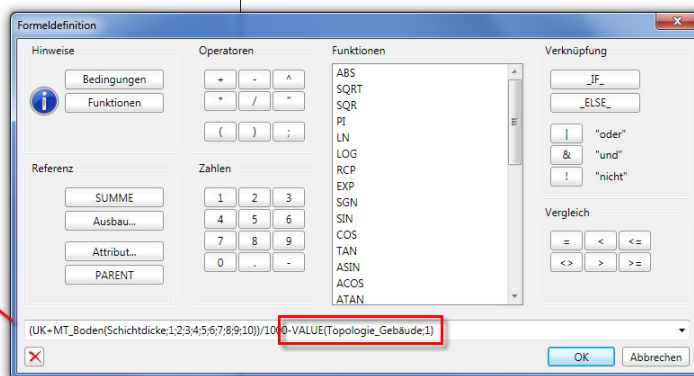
Formeldefinition

Hinweise

Bedingungen

Funktionen

Operatoren

+ - ^

* / "

( ) ;

Funktionen

ABS
SQRT
SQR
PI
LN
LOG
RCP
EXP
SGN
SIN
COS
TAN
ASIN
ACOS
ATAN

Verknüpfung

_IF_

_ELSE_

| "oder"

& "und"

! "nicht"

Referenz

SUMME

Ausbau...

Attribut...

PARENT

Zahlen

1 2 3

4 5 6

7 8 9

0 . -

Vergleich

= < <=

<> > >=

(UK+MT_Boden(Schichtdicke;1;2;3;4;5;6;7;8;9;10))/1000-VALUE(Topologie_Gebäude;1)

OK

Abbrechen